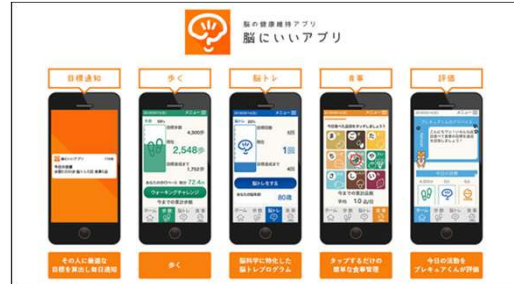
脳の健康維持アプリ
脳にいいアプリ

目標通知
歩く
脳トレ
食事
評価

2,548歩
4,300歩
ウォーキングチャレンジ
72.4
メニュー
脳トレをする
1回
80
10

その人に最適な目標を算出し毎日通知

歩く

脳科学に特化した脳トレプログラム

タップするだけの簡単な食事管理

今日の活動をブレキュアくんが評価